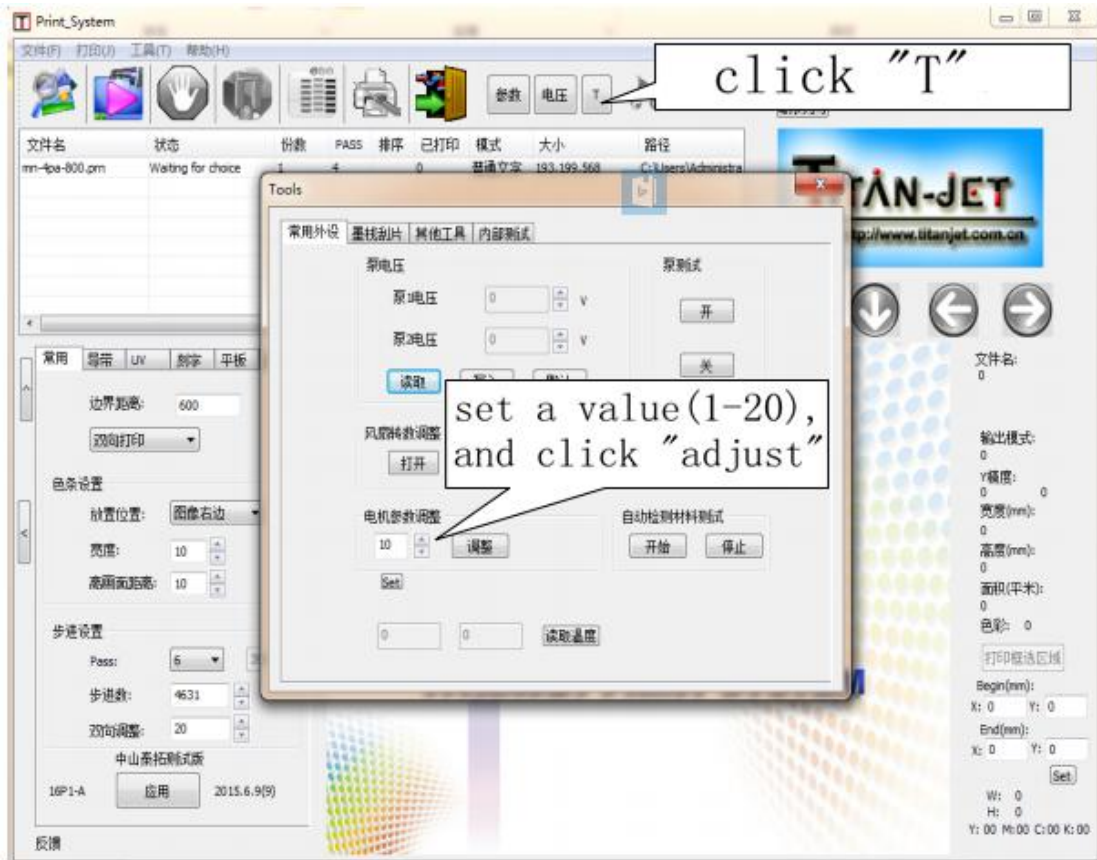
Print_System

文件(F) 打印(U) 工具(T) 帮助(H)

参数 电压 T

click "T"

| 文件名 | 状态 | 份数 | PASS | 排序 | 已打印 | 模式 | 大小 | 路径 |
|---|---|---|---|---|---|---|---|---|
| mn-4pa-800.prn | Waiting for choice | 1 | 4 | | 0 | 普通文字 | 193,199,568 | C:\Users\Administra |

TITAN-JET
http://www.titanjet.com.cn

常用 导带 UV 刻字 平板

边界距离: 600

双向打印

色条设置

放置位置: 图像右边

宽度: 10

离画面距离: 10

步进设置

Pass: 6

步进数: 4631

双向调整: 20

中山泰拓测试版

16P1-A 应用 2015.6.9(9)

反馈

Tools

常用外设 墨栈刮片 其他工具 内部测试

泵电压

泵1电压 0 V

泵2电压 0 V

读取 写入 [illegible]

泵测试

开

关

风扇转数调整

打开

set a value(1-20), and click "adjust"

电机参数调整

10 调整

Set

自动检测材料测试

开始 停止

0 0 读取温度

文件名:
0

输出模式:
0

Y偏度:
0 0

宽度(mm):
0

高度(mm):
0

面积(平米):
0

色彩: 0

打印框选区域

Begin(mm):
X: 0 Y: 0

End(mm):
X: 0 Y: 0

Set

W: 0
H: 0
Y: 00 M:00 C:00 K:00